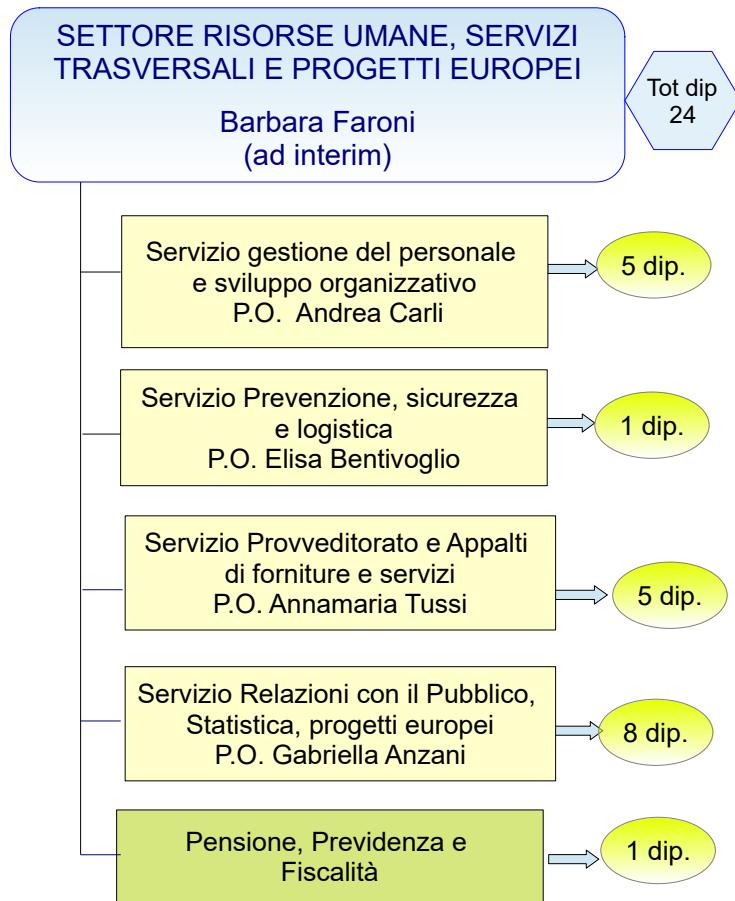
SETTORE RISORSE UMANE, SERVIZI TRASVERSALI E PROGETTI EUROPEI

Barbara Faroni
(ad interim)

Tot dip
24

Servizio gestione del personale e sviluppo organizzativo
P.O. Andrea Carli

5 dip.

Servizio Prevenzione, sicurezza e logistica
P.O. Elisa Bentivoglio

1 dip.

Servizio Provveditorato e Appalti di forniture e servizi
P.O. Annamaria Tussi

5 dip.

Servizio Relazioni con il Pubblico, Statistica, progetti europei
P.O. Gabriella Anzani

8 dip.

Pensione, Previdenza e Fiscalità

1 dip.